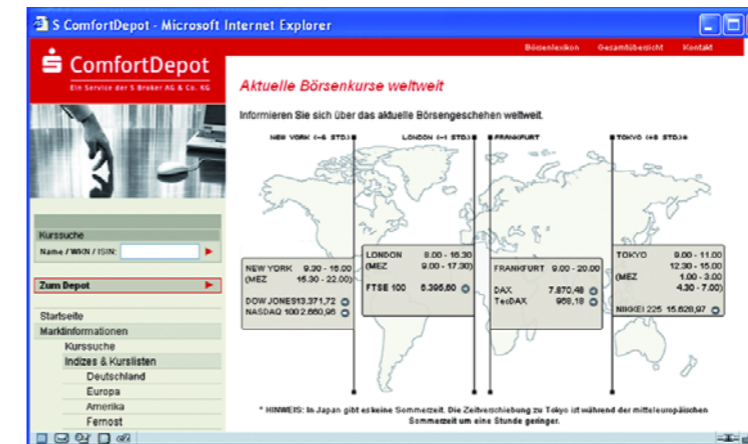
S ComfortDepot - Microsoft Internet Explorer

Börsenlexikon Gesamtübersicht Kontakt

ComfortDepot
Ein Service der S Broker AG & Co. KG

Aktuelle Börsenkurse weltweit

Informieren Sie sich über das aktuelle Börsengeschehen weltweit.

Kurssuche
Name / WKN / ISIN:

Zum Depot

Startseite
Marktinformationen
Kurssuche
Indizes & Kurslisten
Deutschland
Europa
Amerika
Fernost

NEW YORK (-6 STD.)
LONDON (-1 STD.)
FRANKFURT
TOKYO (+8 STD.)*

NEW YORK 9.30 - 16.00
(MEZ 15.30 - 22.00)
DOW JONES 13.371,72
NASDAQ 100 2.660,95

LONDON 8.00 - 16.30
(MEZ 9.00 - 17.30)
FTSE 100 6.395,60

FRANKFURT 9.00 - 20.00
DAX 7.870,48
TecDAX 958,18

TOKYO 9.00 - 11.00
12.30 - 15.00
(MEZ 1.00 - 3.00
4.30 - 7.00)
NIKKEI 225 15.628,97

* HINWEIS: In Japan gibt es keine Sommerzeit. Die Zeitverschiebung zu Tokyo ist während der mitteleuropäischen Sommerzeit um eine Stunde geringer.